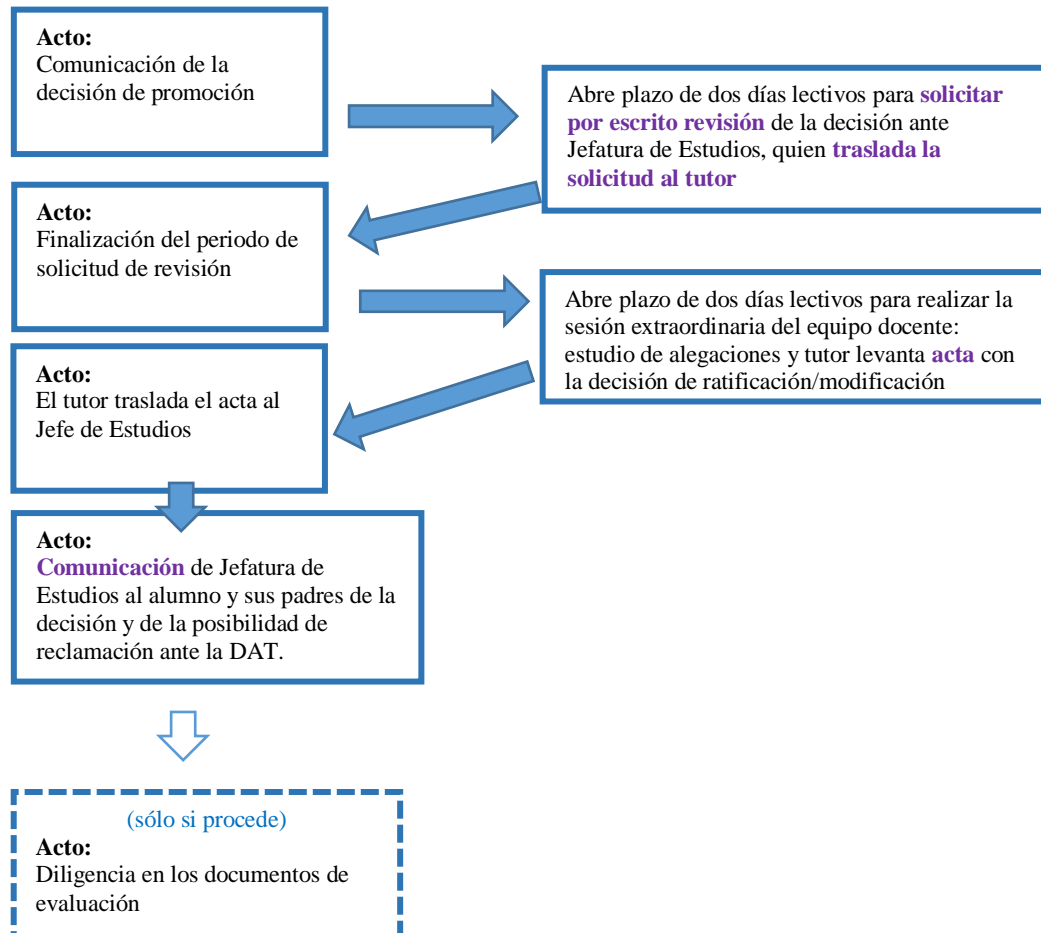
Acto:
Comunicación de la decisión de promoción

Abre plazo de dos días lectivos para solicitar por escrito revisión de la decisión ante Jefatura de Estudios, quien traslada la solicitud al tutor

Acto:
Finalización del periodo de solicitud de revisión

Abre plazo de dos días lectivos para realizar la sesión extraordinaria del equipo docente: estudio de alegaciones y tutor levanta acta con la decisión de ratificación/modificación

Acto:
El tutor traslada el acta al Jefe de Estudios

Acto:
Comunicación de Jefatura de Estudios al alumno y sus padres de la decisión y de la posibilidad de reclamación ante la DAT.

(sólo si procede)
Acto:
Diligencia en los documentos de evaluación